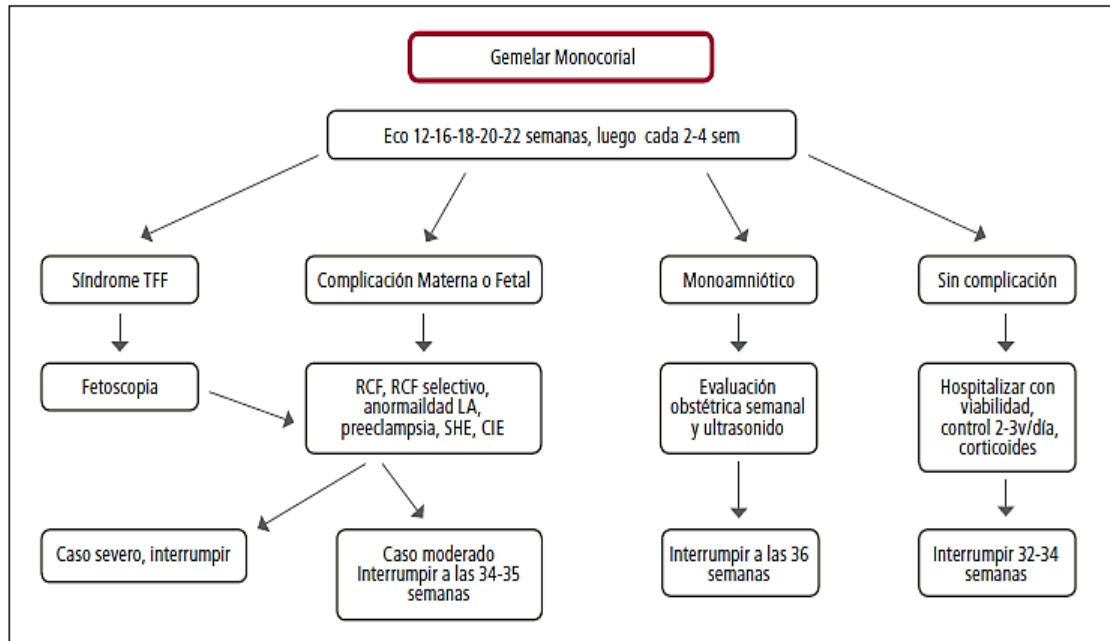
Gemelar Monocorial

Eco 12-16-18-20-22 semanas, luego cada 2-4 sem

Síndrome TFF

Complicación Materna o Fetal

Monoamniótico

Sin complicación

Fetoscopia

RCF, RCF selectivo, anormaildad LA, preeclampsia, SHE, CIE

Evaluación obstétrica semanal y ultrasonido

Hospitalizar con viabilidad, control 2-3v/día, corticoides

Caso severo, interrumpir

Caso moderado Interrumpir a las 34-35 semanas

Interrumpir a las 36 semanas

Interrumpir 32-34 semanas